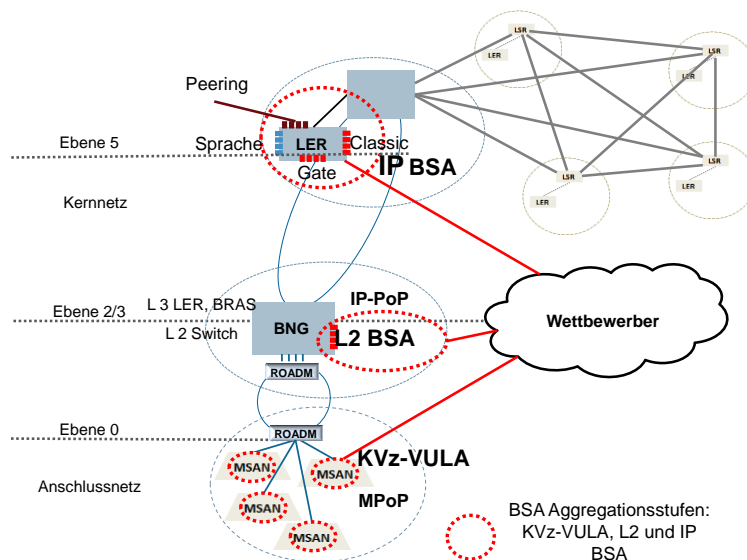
LSR
LER
LSR
LER
LSR
LER
LSR
LER
Peering
Ebene 5
Sprache
LER
Classic
IP BSA
Gate
Kernnetz
Ebene 2/3
L 3 LER, BRAS
L 2 Switch
IP-PoP
BNG
L2 BSA
Wettbewerber
ROADM
Ebene 0
ROADM
MSAN
MSAN
KVz-VULA
Anschlussnetz
MSAN
MPoP
MSAN
BSA Aggregationsstufen: KVz-VULA, L2 und IP BSA